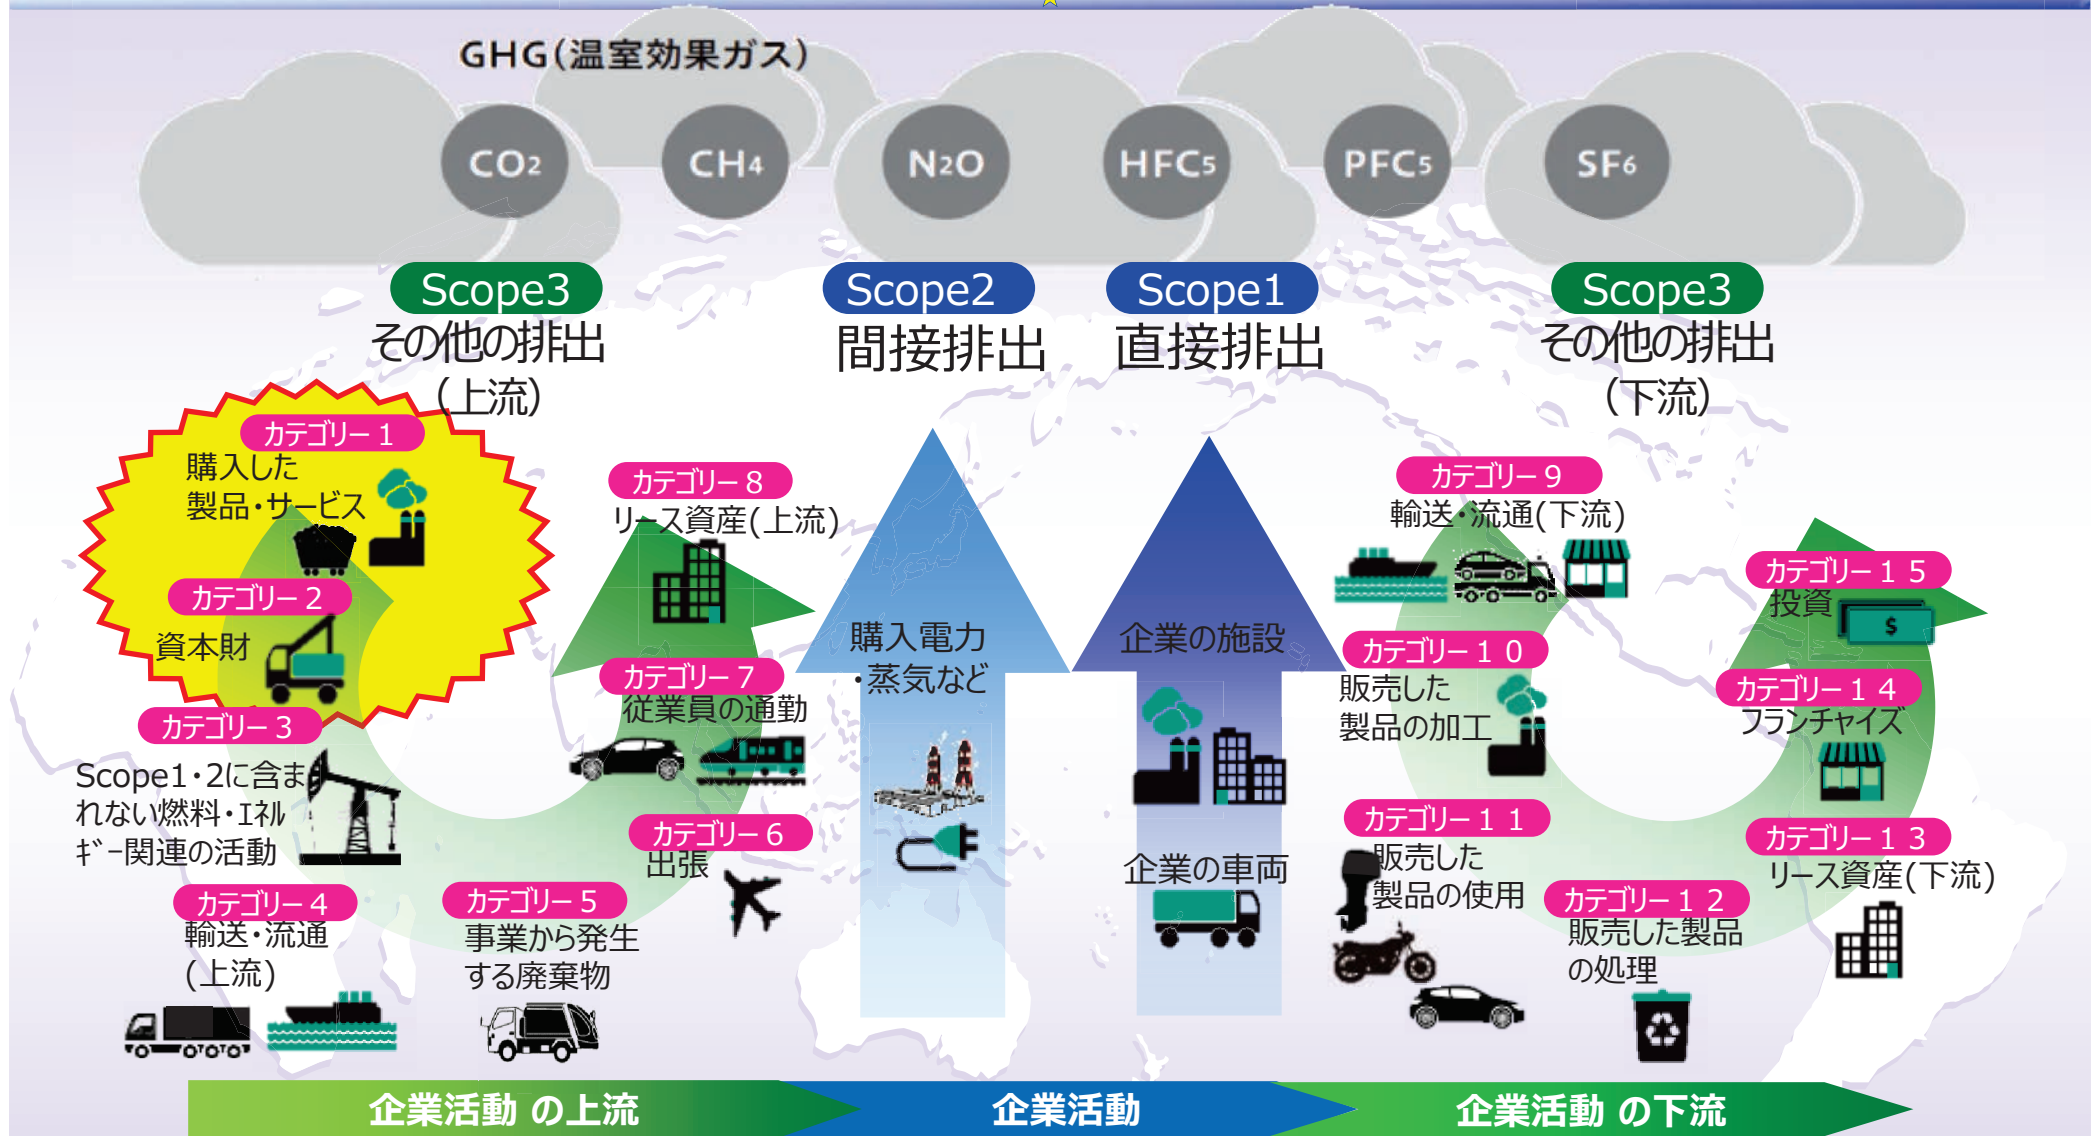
GHG(温室効果ガス)

$CO_2$ $CH_4$ $N_2O$ $HFC_S$ $PFC_S$ $SF_6$

Scope3
その他の排出
(上流)

Scope2
間接排出

Scope1
直接排出

Scope3
その他の排出
(下流)

カテゴリー1
購入した
製品・サービス

カテゴリー2
資本財

カテゴリー3
Scope1・2に含まれない燃料・エネルギー関連の活動

カテゴリー4
輸送・流通
(上流)

カテゴリー5
事業から発生する廃棄物

カテゴリー6
出張

カテゴリー7
従業員の通勤

カテゴリー8
リース資産(上流)

購入電力
・蒸気など

企業の施設

企業の車両

カテゴリー9
輸送・流通(下流)

カテゴリー10
販売した
製品の加工

カテゴリー11
販売した
製品の使用

カテゴリー12
販売した製品
の処理

カテゴリー13
リース資産(下流)

カテゴリー14
フランチャイズ

カテゴリー15
投資

企業活動 の上流
企業活動
企業活動 の下流